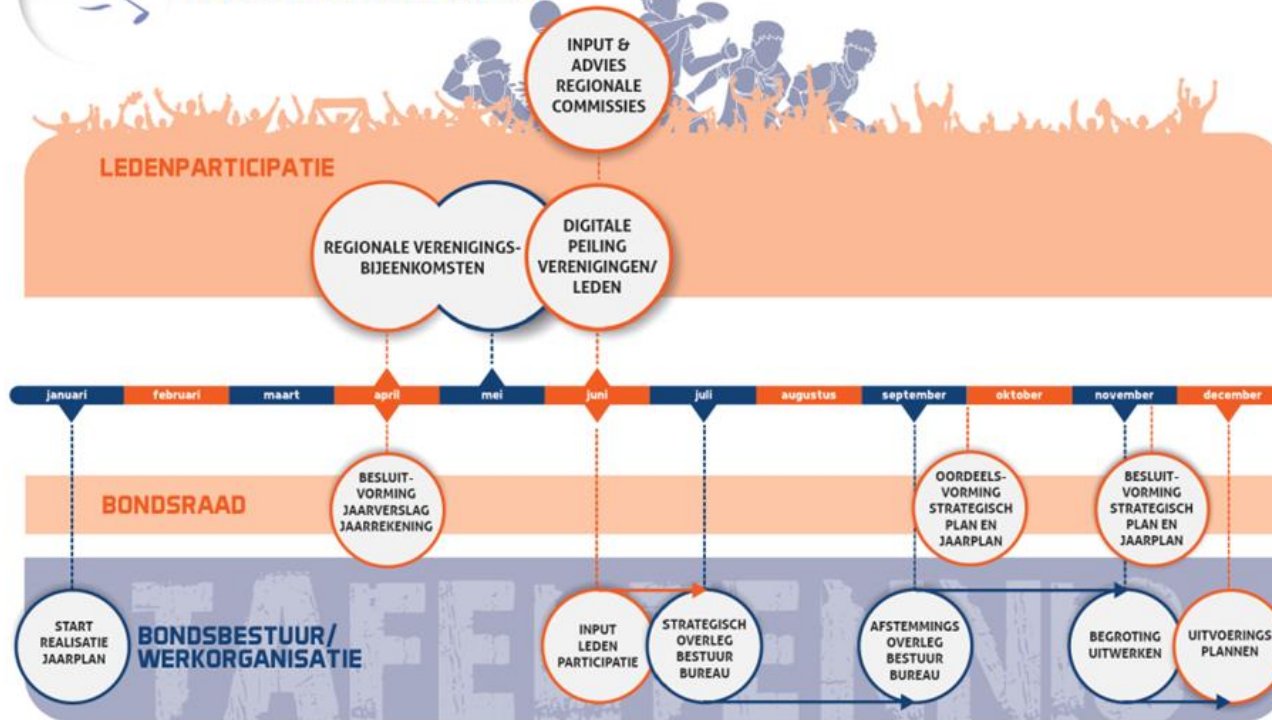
INPUT & ADVIES REGIONALE COMMISSIES

LEDENPARTICIPATIE

REGIONALE VERENIGINGS-BIJEENKOMSTEN

DIGITALE PEILING VERENIGINGEN/ LEDEN

januari | februari | maart | april | mei | juni | juli | augustus | september | oktober | november | december

BONDSRAAD

BESLUIT-VORMING JAARVERSLAG JAARREKENING

OORDEELS-VORMING STRATEGISCH PLAN EN JAARPLAN

BESLUIT-VORMING STRATEGISCH PLAN EN JAARPLAN

START REALISATIE JAARPLAN

BONDSBESTUUR/ WERKORGANISATIE

INPUT LEDEN PARTICIPATIE

STRATEGISCH OVERLEG BESTUUR BUREAU

AFSTEMMINGS OVERLEG BESTUUR BUREAU

BEGROTING UITWERKEN

UITVOERINGS PLANNEN